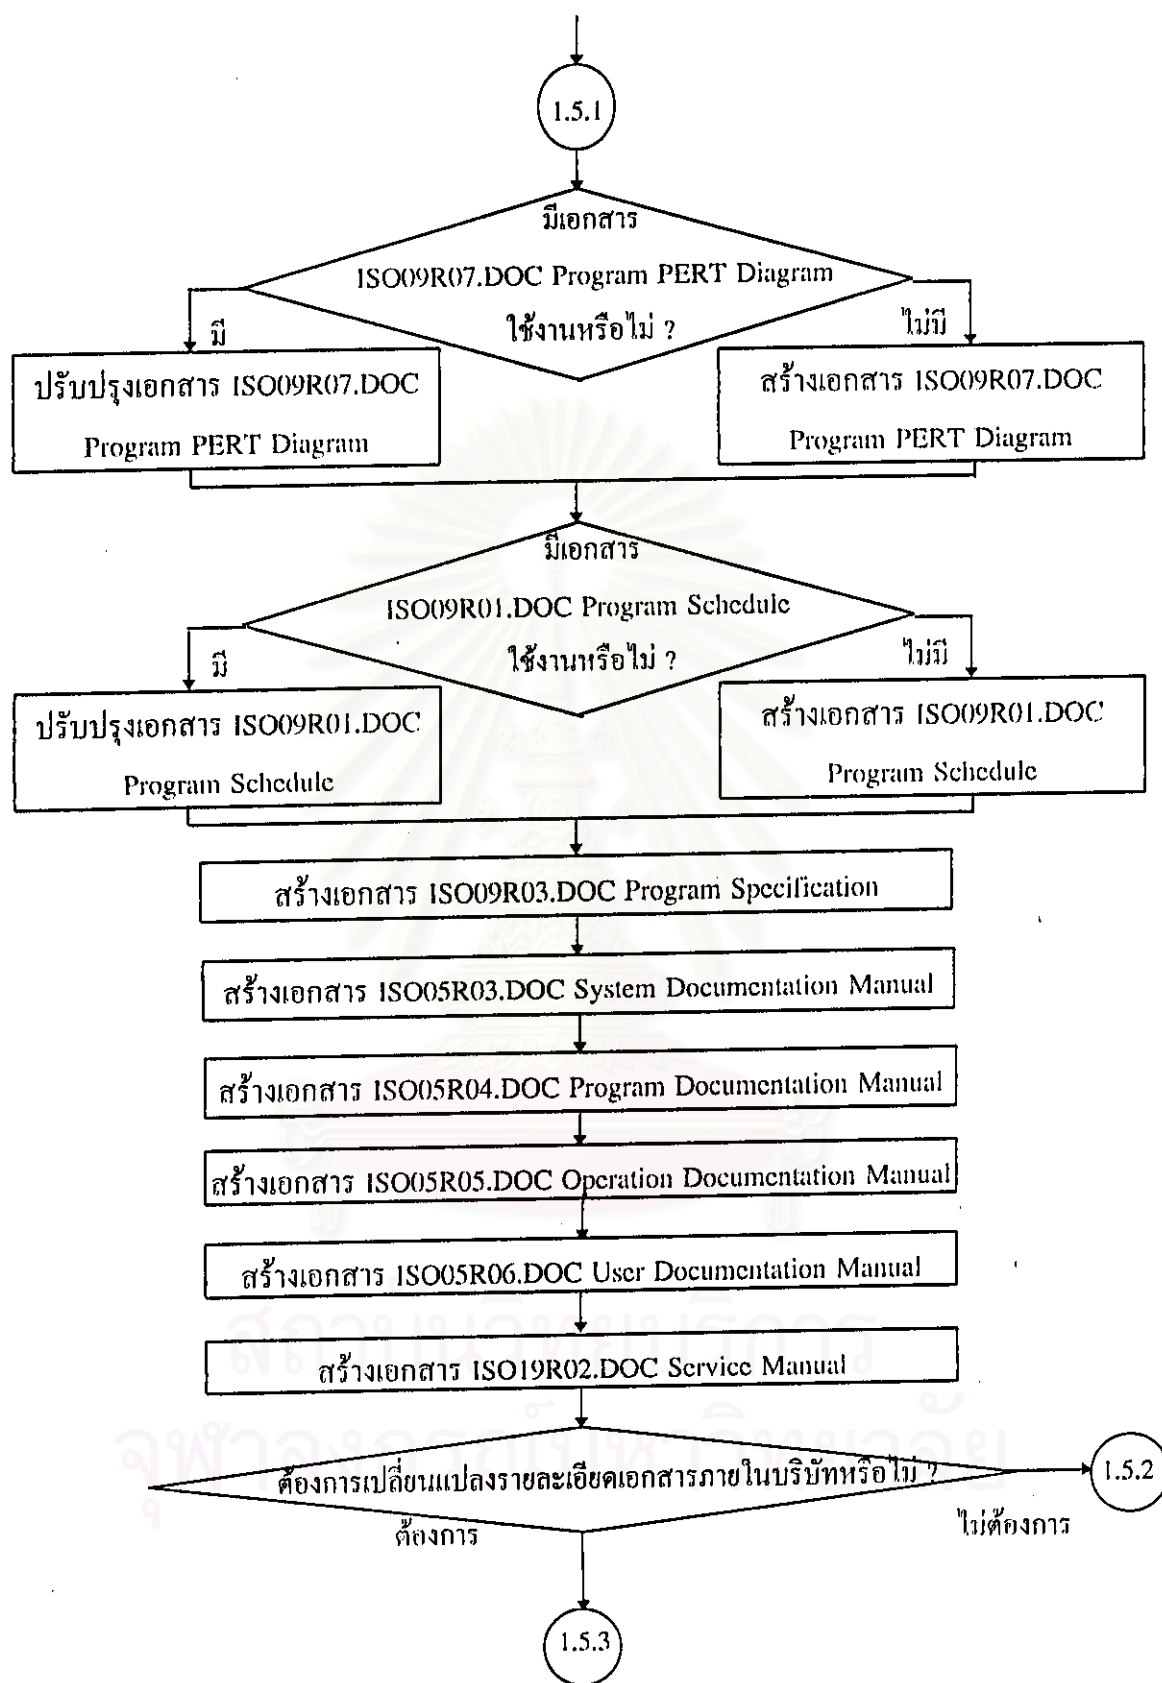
1.5.1

มีเอกสาร ISO09R07.DOC Program PERT Diagram ใช้งานหรือไม่ ?

มี

ไม่มี

ปรับปรุงเอกสาร ISO09R07.DOC Program PERT Diagram

สร้างเอกสาร ISO09R07.DOC Program PERT Diagram

มีเอกสาร ISO09R01.DOC Program Schedule ใช้งานหรือไม่ ?

มี

ไม่มี

ปรับปรุงเอกสาร ISO09R01.DOC Program Schedule

สร้างเอกสาร ISO09R01.DOC Program Schedule

สร้างเอกสาร ISO09R03.DOC Program Specification

สร้างเอกสาร ISO05R03.DOC System Documentation Manual

สร้างเอกสาร ISO05R04.DOC Program Documentation Manual

สร้างเอกสาร ISO05R05.DOC Operation Documentation Manual

สร้างเอกสาร ISO05R06.DOC User Documentation Manual

สร้างเอกสาร ISO19R02.DOC Service Manual

ต้องการเปลี่ยนแปลงรายละเอียดเอกสารภายในบริษัทหรือไม่ ?

1.5.2

ไม่ต้องการ

ต้องการ

1.5.3